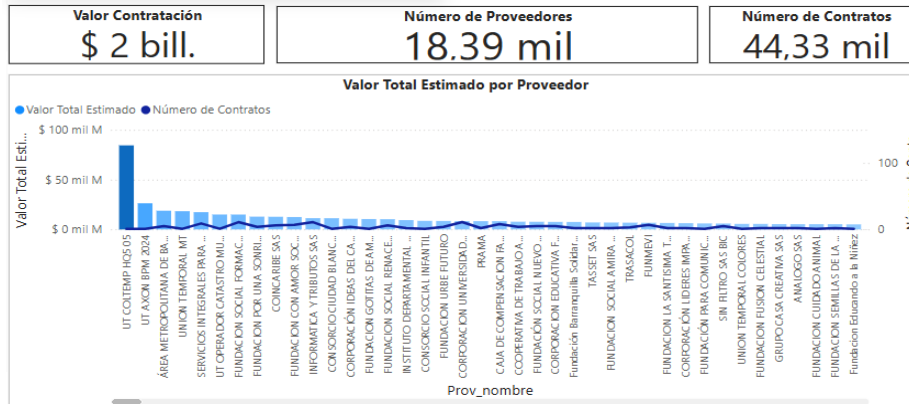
Valor Contratación
$ 2 bill.

Número de Proveedores
18,39 mil

Número de Contratos
44,33 mil

Valor Total Estimado por Proveedor

Valor Total Estimado  Número de Contratos

Valor Total Esti...

$ 100 mil M
$ 50 mil M
$ 0 mil M

100
0

UT COLTEMP HQS 05
UT AXON BPM 2024
ÁREA METROPOLITANA DE BA...
UNION TEMPORAL MT
SERVICIOS INTEGRALES PARA ...
UT OPERADOR CATASTRO MU...
FUNDACION SOCIAL FORMAC...
FUNDACION POR UNA SONRI...
COINCARIBE SAS
FUNDACION CON AMOR SOC...
INFORMATICA Y TRIBUTOS SAS
CONSORCIO CIUDAD BLANC...
CORPORACION IDEAS DEL CA...
FUNDACION GOTITAS DE AM...
FUNDACION SOCIAL RENACE...
INSTITUTO DEPARTAMENTAL ...
CONSORCIO SOCIAL INFANTIL
FUNDACION URBE FUTURO
CORPORACION UNIVERSIDAD...
PRAMA
CAJA DE COMPENSACION FA...
COOPERATIVA DE TRABAJO A...
FUNDACION SOCIAL NUEVO ...
CORPORACION EDUCATIVA F...
Fundación Barranquilla Solidar...
TASSET SAS
FUNDACION SOCIAL AMIRA ...
TRASACOL
FUNMEVI
FUNDACION LA SANTISIMA T...
CORPORACION LIDERES IMPA...
FUNDACIÓN PARA COMUNIC...
SIN FILTRO SAS BIC
UNION TEMPORAL COLORES
FUNDACION FUSION CELESTIAL
GRUPO CASA CREATIVA SAS
ANALOGO SAS
FUNDACION CUIDADO ANIMAL
FUNDACION SEMILLAS DE LA ...
Fundacion Educando a la Niñez

Prov_nombre